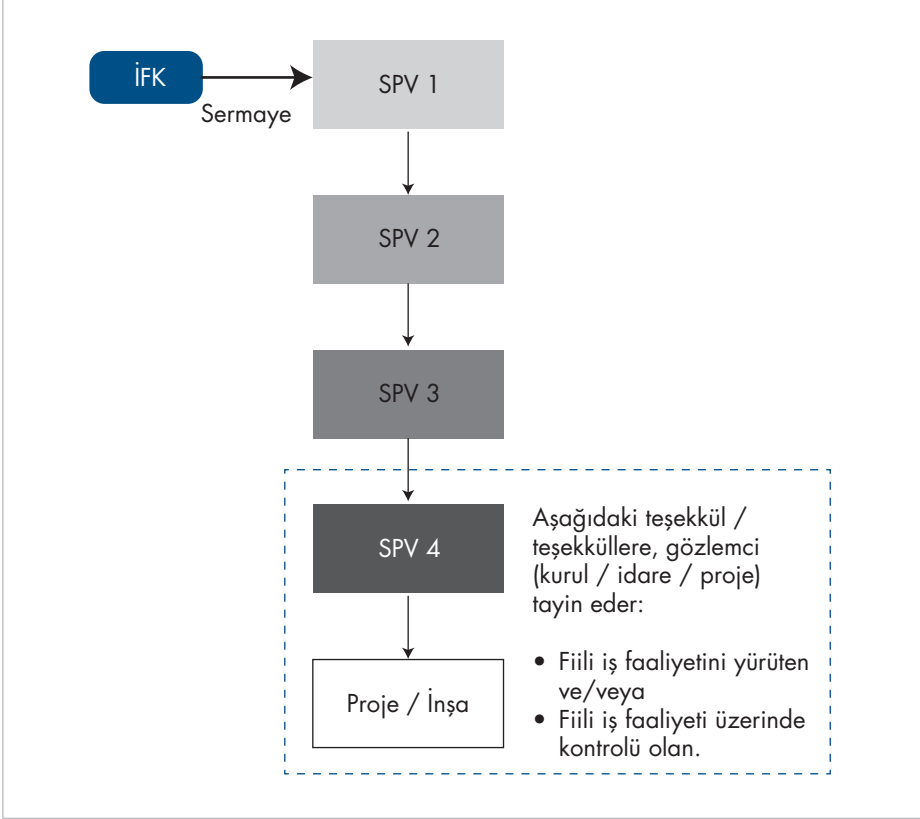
İFK

Sermaye

SPV 1

SPV 2

SPV 3

SPV 4

Proje / İnşa

Aşağıdaki teşekkül / teşekküllere, gözlemci (kurul / idare / proje) tayin eder:

• Fiili iş faaliyetini yürüten ve/veya
• Fiili iş faaliyeti üzerinde kontrolü olan.